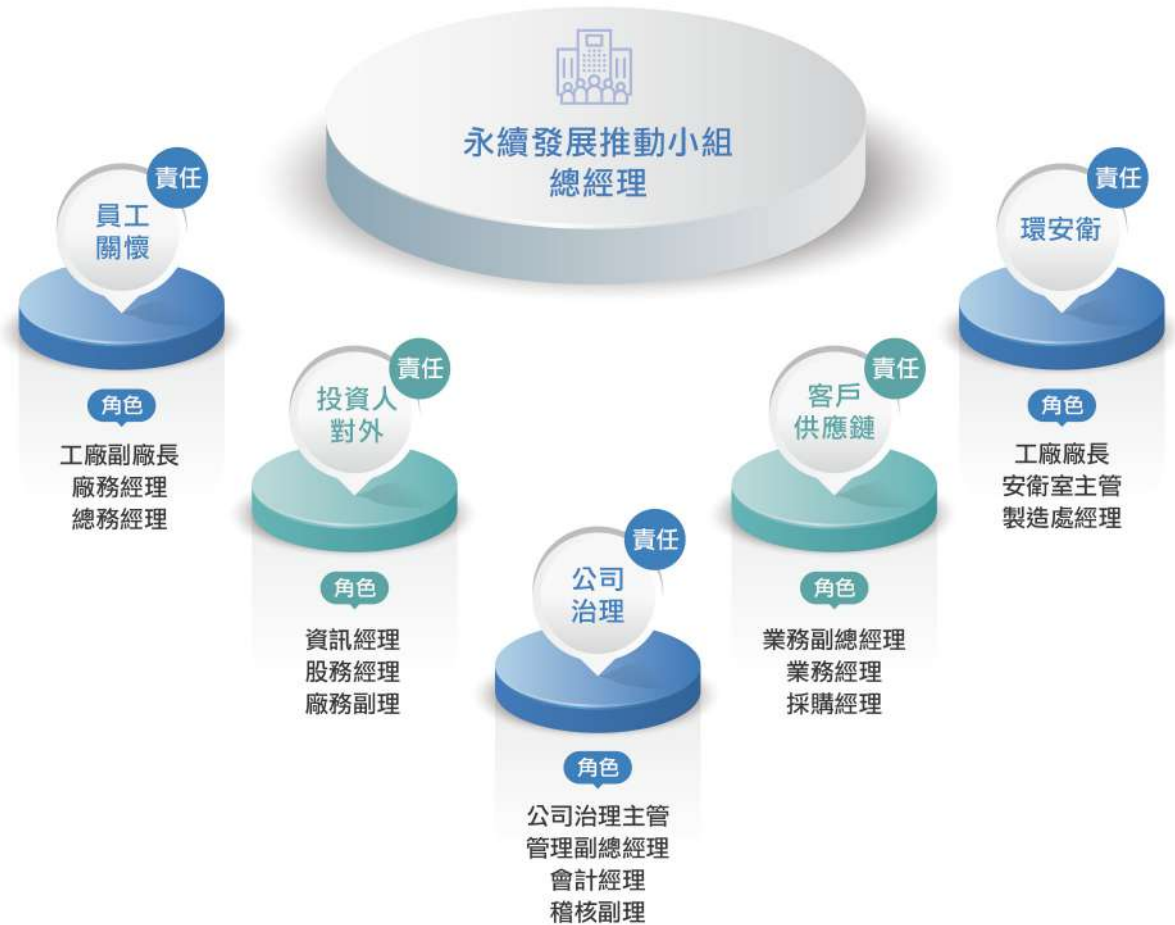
永續發展推動小組
總經理

責任
員工
關懷

角色
工廠副廠長
廠務經理
總務經理

責任
投資人
對外

角色
資訊經理
股務經理
廠務副理

責任
公司
治理

角色
公司治理主管
管理副總經理
會計經理
稽核副理

責任
客戶
供應鏈

角色
業務副總經理
業務經理
採購經理

責任
環安衛

角色
工廠廠長
安衛室主管
製造處經理